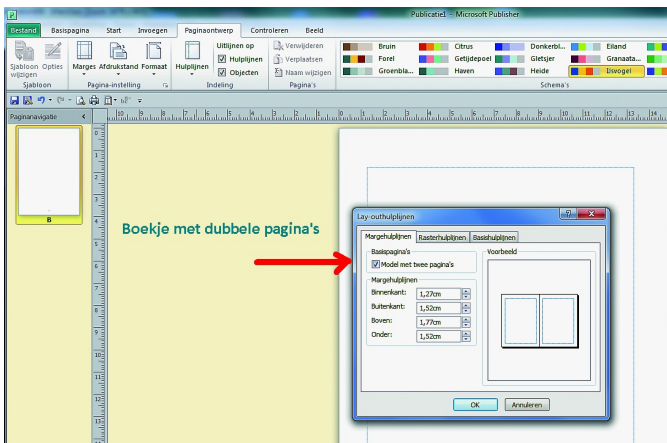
Publicatie1 - Microsoft Publisher

Bestand | Basispagina | Start | Invoegen | Paginaontwerp | Controleren | Beeld

Sjabloon wijzigen | Opties
Sjabloon

Marges | Afdrukstand | Formaat
Pagina-instelling

Hulplijnen | Uitlijnen op | Hulplijnen | Objecten
Indeling

Verwijderen | Verplaatsen | Naam wijzigen
Pagina's

Bruin | Citrus | Donkerbl... | Eiland
Forel | Getijdepoel | Gletsjer | Granaata...
Groenbla... | Haven | Heide | Ijsvogel
Schema's

Paginanavigatie

B

Boekje met dubbele pagina's

Lay-outhulplijnen

Margehulplijnen | Rasterhulplijnen | Basishulplijnen

Basispagina's
Model met twee pagina's

Margehulplijnen
Binnenkant: 1,27cm
Buitenkant: 1,52cm
Boven: 1,77cm
Onder: 1,52cm

Voorbeeld

OK | Annuleren